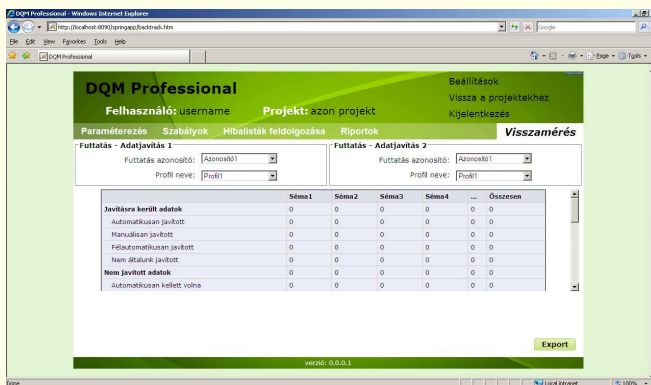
DQM Professional - Windows Internet Explorer

http://localhost:8090/springapp/backtrack.htm

Google

File Edit View Favorites Tools Help

DQM Professional

Page Tools

DQM Professional

Felhasználó: username Projekt: azon projekt

Beállítások

Vissza a projektekhez

Kijelentkezés

Paraméterezés Szabályok Hibalisták feldolgozása Riportok Visszamérés

Futtatás - Adatjavítás 1

Futtatás azonosító: Azonosító1

Profil neve: Profil1

Futtatás - Adatjavítás 2

Futtatás azonosító: Azonosító1

Profil neve: Profil1

| | Séma1 | Séma2 | Séma3 | Séma4 | ... | Összesen |
|---|---|---|---|---|---|---|
| Javításra került adatok | 0 | 0 | 0 | 0 | 0 | 0 |
| Automatikusan javított | 0 | 0 | 0 | 0 | 0 | 0 |
| Manuálisan javított | 0 | 0 | 0 | 0 | 0 | 0 |
| Félautomatikusan javított | 0 | 0 | 0 | 0 | 0 | 0 |
| Nem általunk javított | 0 | 0 | 0 | 0 | 0 | 0 |
| Nem javított adatok | 0 | 0 | 0 | 0 | 0 | 0 |
| Automatikusan kellett volna | 0 | 0 | 0 | 0 | 0 | 0 |

Export

verzió: 0.0.0.1

Done

Local intranet

100%